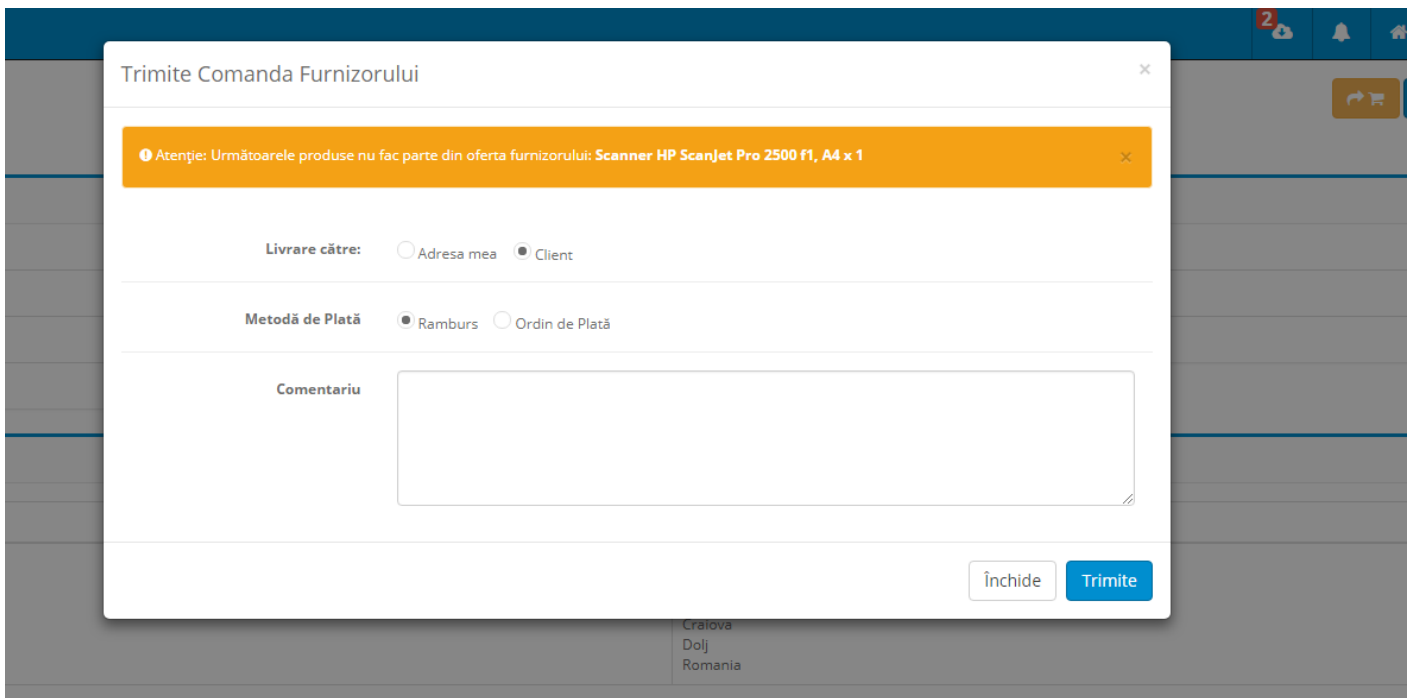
2

Trimite Comanda Furnizorului

×

Atenţie: Următoarele produse nu fac parte din oferta furnizorului: **Scanner HP ScanJet Pro 2500 f1, A4 x 1**

×

Livrare către: Adresa mea Client

Metodă de Plată Ramburs Ordin de Plată

Comentariu

Închide Trimite

Craiova
Dolj
Romania